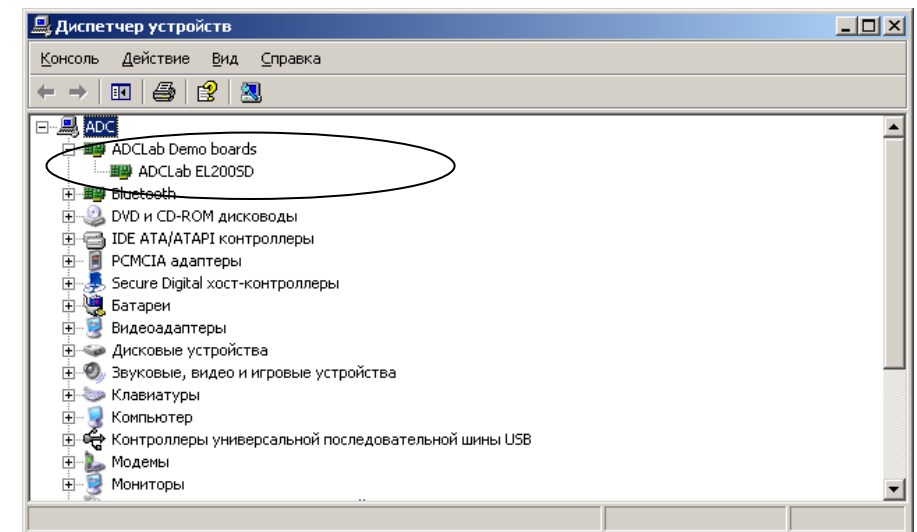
Диспетчер устройств

Консоль Действие Вид Справка

ADC
ADCLab Demo boards
ADCLab EL200SD
Bluetooth
DVD и CD-ROM дисководы
IDE ATA/ATAPI контроллеры
PCMCIA адаптеры
Secure Digital хост-контроллеры
Батареи
Видеоадаптеры
Дисковые устройства
Звуковые, видео и игровые устройства
Клавиатуры
Компьютер
Контроллеры универсальной последовательной шины USB
Модемы
Мониторы